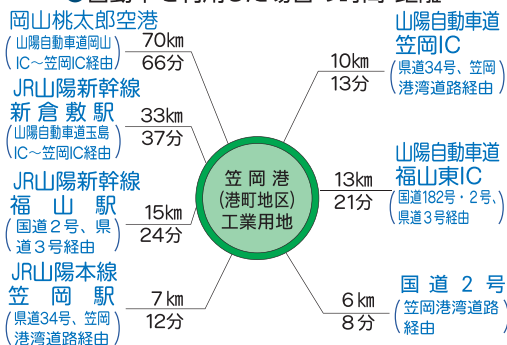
岡山桃太郎空港
（山陽自動車道岡山IC～笠岡IC経由）
70km
66分

JR山陽新幹線
新倉敷駅
（山陽自動車道玉島IC～笠岡IC経由）
33km
37分

JR山陽新幹線
福山駅
（国道2号、県道3号経由）
15km
24分

JR山陽本線
笠岡駅
（県道34号、笠岡港湾道路経由）
7km
12分

笠岡港
（港町地区）
工業用地

山陽自動車道
笠岡IC
（県道34号、笠岡港湾道路経由）
10km
13分

山陽自動車道
福山東IC
（国道182号・2号、県道3号経由）
13km
21分

国道2号
（笠岡港湾道路経由）
6km
8分